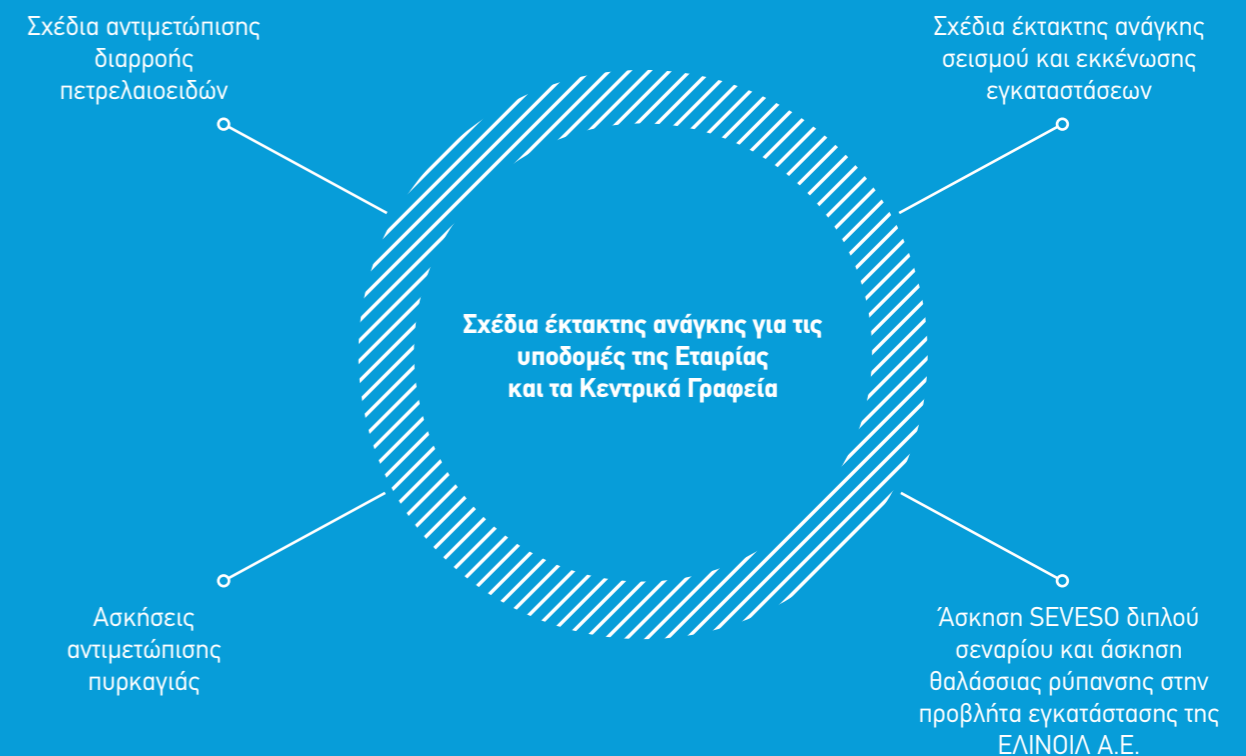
Σχέδια αντιμετώπισης διαρροής πετρελαιοειδών

Σχέδια έκτακτης ανάγκης σεισμού και εκκένωσης εγκαταστάσεων

Σχέδια έκτακτης ανάγκης για τις υποδομές της Εταιρίας και τα Κεντρικά Γραφεία

Ασκήσεις αντιμετώπισης πυρκαγιάς

Άσκηση SEVESO διπλού σεναρίου και άσκηση θαλάσσιας ρύπανσης στην προβλήτα εγκατάστασης της ΕΛΙΝΟΙΛ Α.Ε.